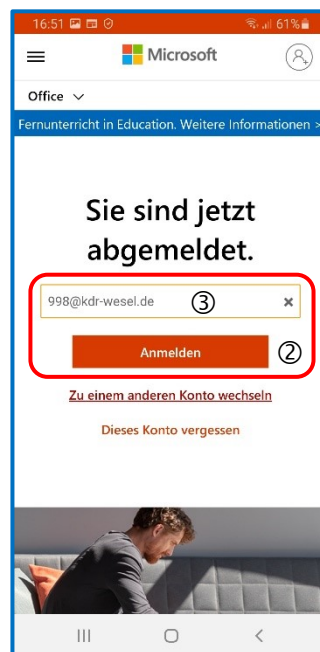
16:51 61%

Microsoft

Office

Fernunterricht in Education. Weitere Informationen >

Sie sind jetzt abgemeldet.

998@kdr-wesel.de ③ ×

Anmelden ②

Zu einem anderen Konto wechseln

Dieses Konto vergessen